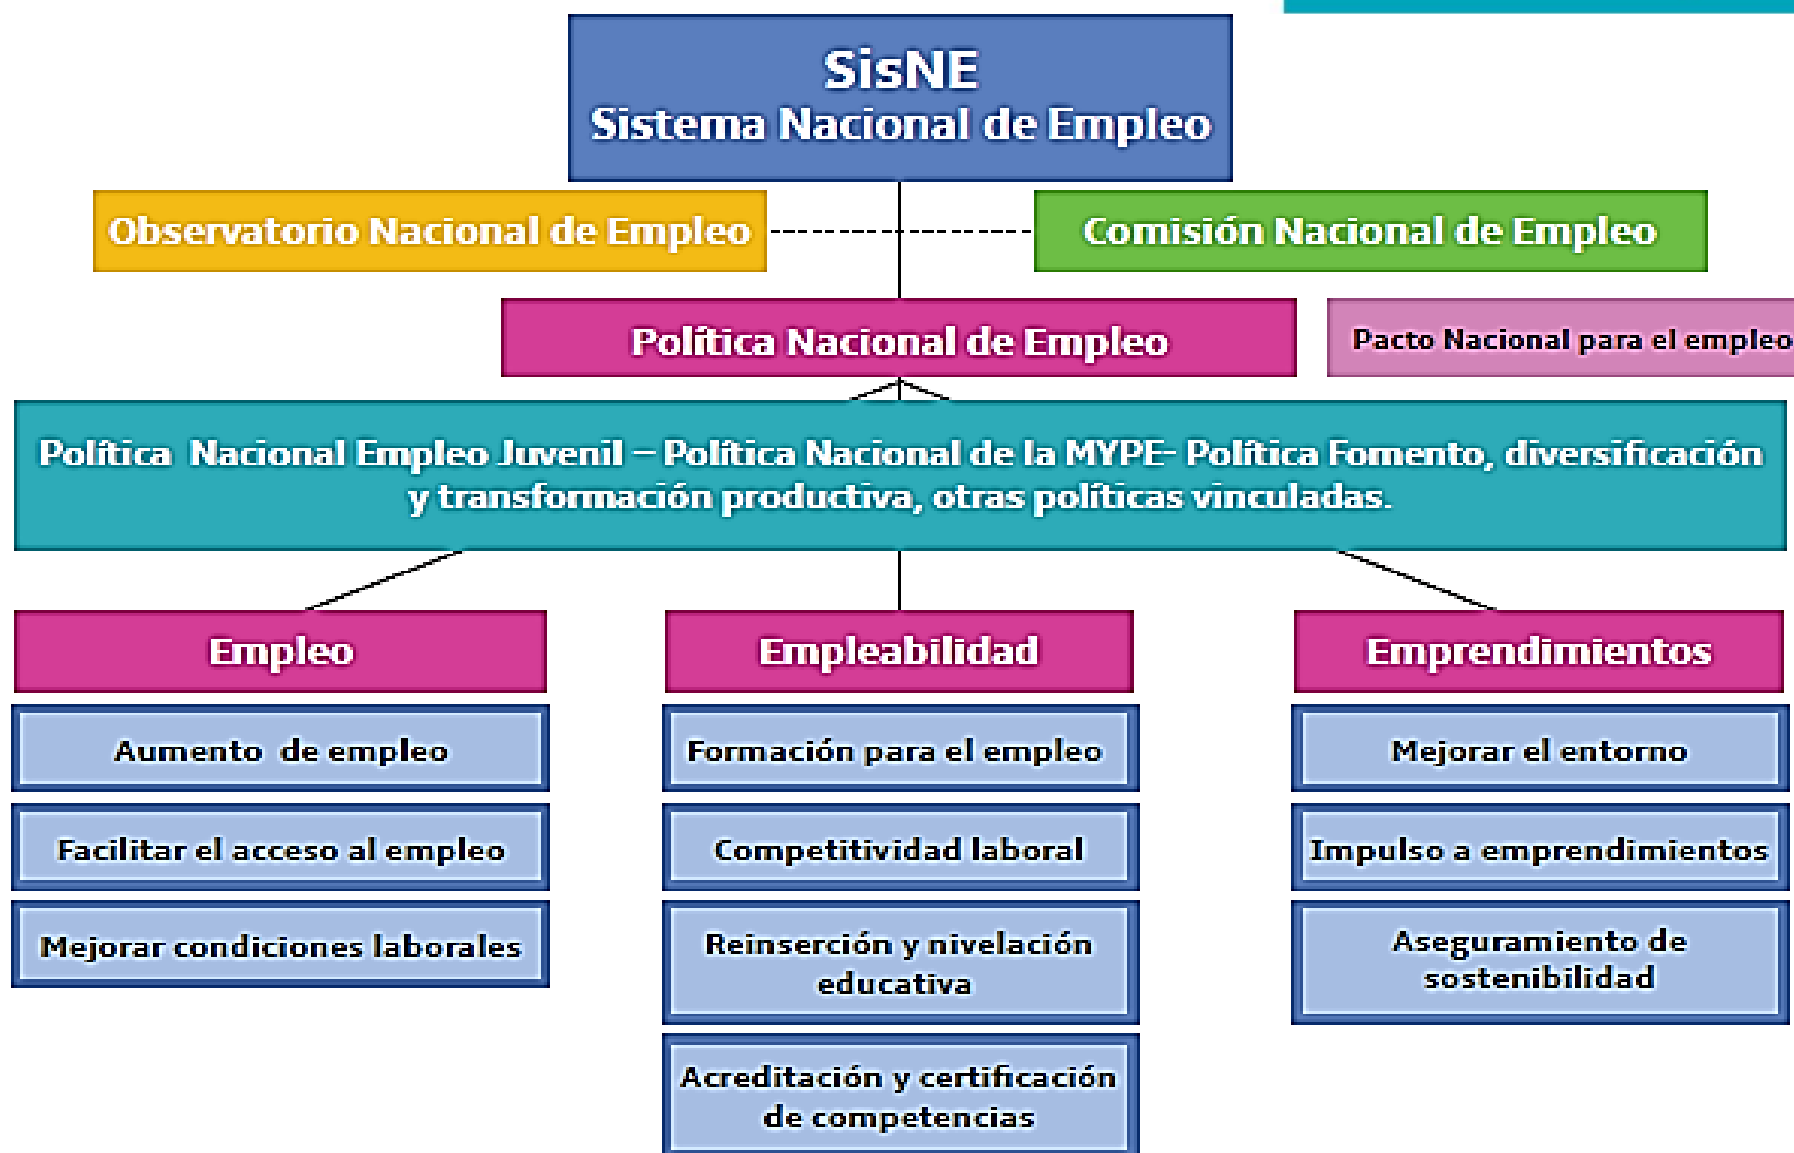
SisNE
Sistema Nacional de Empleo

Observatorio Nacional de Empleo

Comisión Nacional de Empleo

Política Nacional de Empleo

Pacto Nacional para el empleo

Política Nacional Empleo Juvenil – Política Nacional de la MYPE- Política Fomento, diversificación y transformación productiva, otras políticas vinculadas.

Empleo

Aumento de empleo

Facilitar el acceso al empleo

Mejorar condiciones laborales

Empleabilidad

Formación para el empleo

Competitividad laboral

Reinserción y nivelación educativa

Acreditación y certificación de competencias

Emprendimientos

Mejorar el entorno

Impulso a emprendimientos

Aseguramiento de sostenibilidad